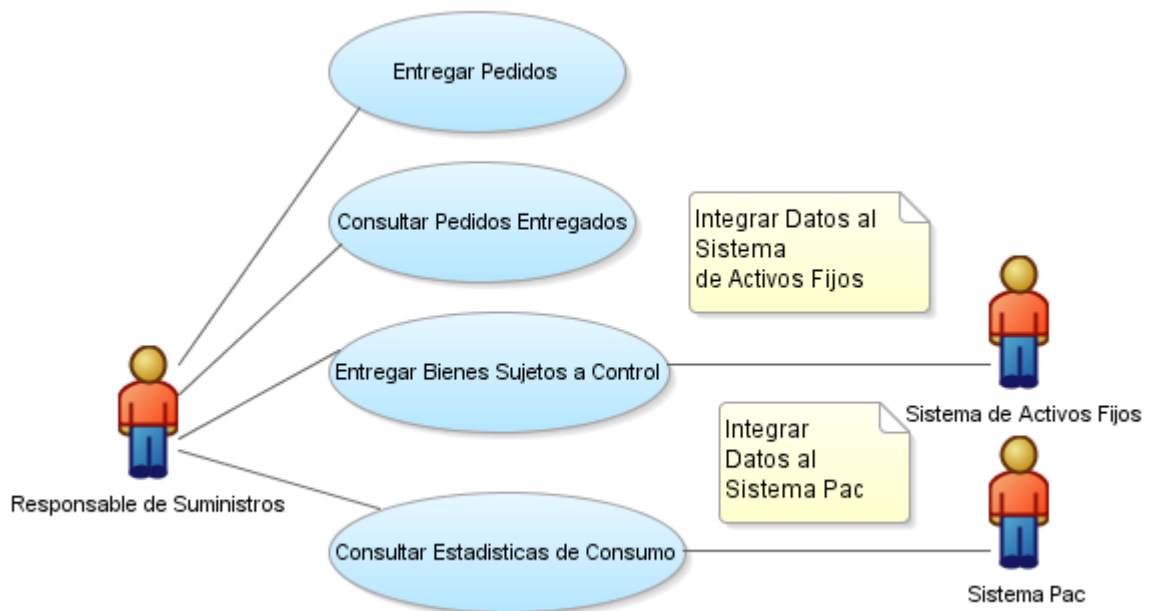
Entregar Pedidos

Consultar Pedidos Entregados

Integrar Datos al
Sistema
de Activos Fijos

Entregar Bienes Sujetos a Control

Sistema de Activos Fijos

Integrar
Datos al
Sistema Pac

Responsable de Suministros

Consultar Estadisticas de Consumo

Sistema Pac